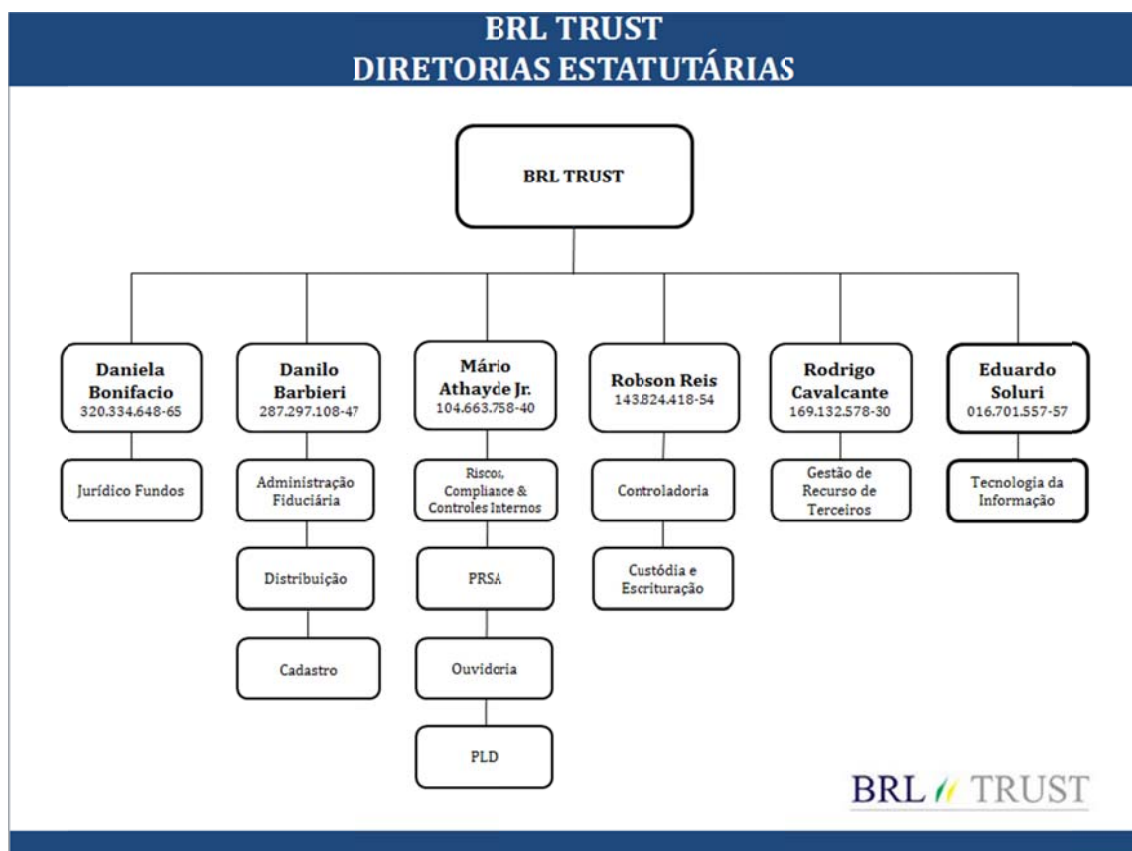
BRL TRUST
DIRETORIAS ESTATUTÁRIAS

BRL TRUST

Daniela Bonifacio
320.334.648-65

Jurídico Fundos

Danilo Barbieri
287.297.108-47

Administração Fiduciária

Distribuição

Cadastro

Mário Athayde Jr.
104.663.758-40

Riscos, Compliance & Controles Internos

PRSA

Ouvidoria

PLD

Robson Reis
143.824.418-54

Controladoria

Custódia e Escrituração

Rodrigo Cavalcante
169.132.578-30

Gestão de Recurso de Terceiros

Eduardo Soluri
016.701.557-57

Tecnologia da Informação

BRL TRUST